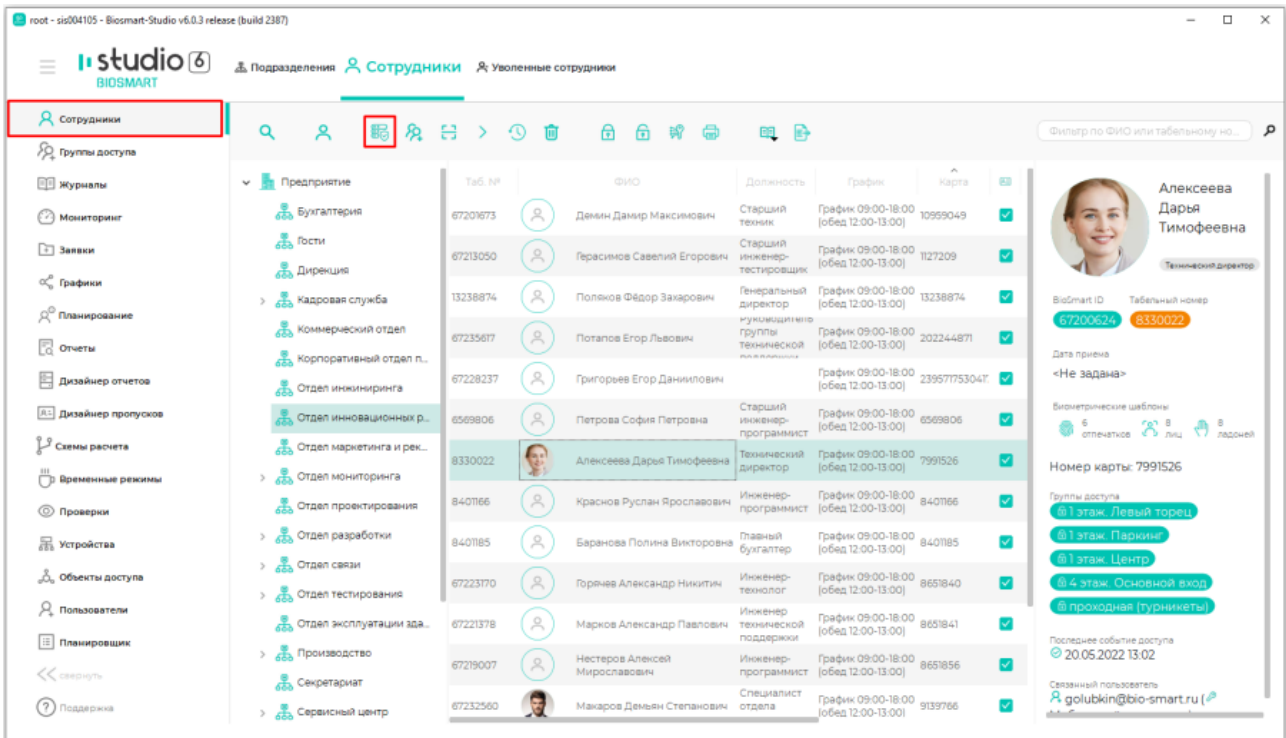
root - sis004105 - Biosmart-Studio v6.0.3 release (build 2387)

studio 6
BIOSMART

Подразделения Сотрудники Уволенные сотрудники

Сотрудники
Группы доступа
Журналы
Мониторинг
Заявки
Графики
Планирование
Отчеты
Дизайнер отчетов
Дизайнер пропусков
Схемы расчета
Временные режимы
Проверки
Устройства
Объекты доступа
Пользователи
Планировщик
свернуть
Поддержка

Фильтр по ФИО или табельному но...

Предприятие
Бухгалтерия
Гости
Дирекция
Кадровая служба
Коммерческий отдел
Корпоративный отдел п...
Отдел инжиниринга
Отдел инновационных р...
Отдел маркетинга и рек...
Отдел мониторинга
Отдел проектирования
Отдел разработки
Отдел связи
Отдел тестирования
Отдел эксплуатации зда...
Производство
Секретариат
Сервисный центр

| Таб. № | ФИО | Должность | График | Карта |
|---|---|---|---|---|
| 67201673 | Демин Дамир Максимович | Старший техник | График 09:00-18:00 (обед 12:00-13:00) | 10959049 |
| 67213050 | Герасимов Савелий Егорович | Старший инженер-тестировщик | График 09:00-18:00 (обед 12:00-13:00) | 1127209 |
| 13238874 | Поляков Фёдор Захарович | Генеральный директор | График 09:00-18:00 (обед 12:00-13:00) | 13238874 |
| 67235617 | Потапов Егор Львович | Руководитель группы технической поддержки | График 09:00-18:00 (обед 12:00-13:00) | 202244871 |
| 67228237 | Григорьев Егор Даниилович | | График 09:00-18:00 (обед 12:00-13:00) | 239571753047 |
| 6569806 | Петрова София Петровна | Старший инженер-программист | График 09:00-18:00 (обед 12:00-13:00) | 6569806 |
| 8330022 | Алексеева Дарья Тимофеевна | Технический директор | График 09:00-18:00 (обед 12:00-13:00) | 7991526 |
| 8401166 | Краснов Руслан Ярославович | Инженер-программист | График 09:00-18:00 (обед 12:00-13:00) | 8401166 |
| 8401185 | Баранова Полина Викторовна | Главный бухгалтер | График 09:00-18:00 (обед 12:00-13:00) | 8401185 |
| 67223170 | Горячев Александр Никитич | Инженер-технолог | График 09:00-18:00 (обед 12:00-13:00) | 8651840 |
| 67221378 | Марков Александр Павлович | Инженер технической поддержки | График 09:00-18:00 (обед 12:00-13:00) | 8651841 |
| 67219007 | Нестеров Алексей Мирославович | Инженер-программист | График 09:00-18:00 (обед 12:00-13:00) | 8651856 |
| 67232560 | Макаров Демьян Степанович | Специалист отдела | График 09:00-18:00 (обед 12:00-13:00) | 9139766 |

Алексеева Дарья Тимофеевна
Технический директор
BioSmart ID 67200624
Табельный номер 8330022
Дата приема
<Не задана>
Биометрические шаблоны
6 отпечатков 8 лиц 8 ладоней
Номер карты: 7991526
Группы доступа
1 этаж. Левый торец
1 этаж. Паркинг
1 этаж. Центр
4 этаж. Основной вход
проходная (турникеты)
Последнее событие доступа
20.05.2022 13:02
Связанный пользователь
golubkin@bio-smart.ru (